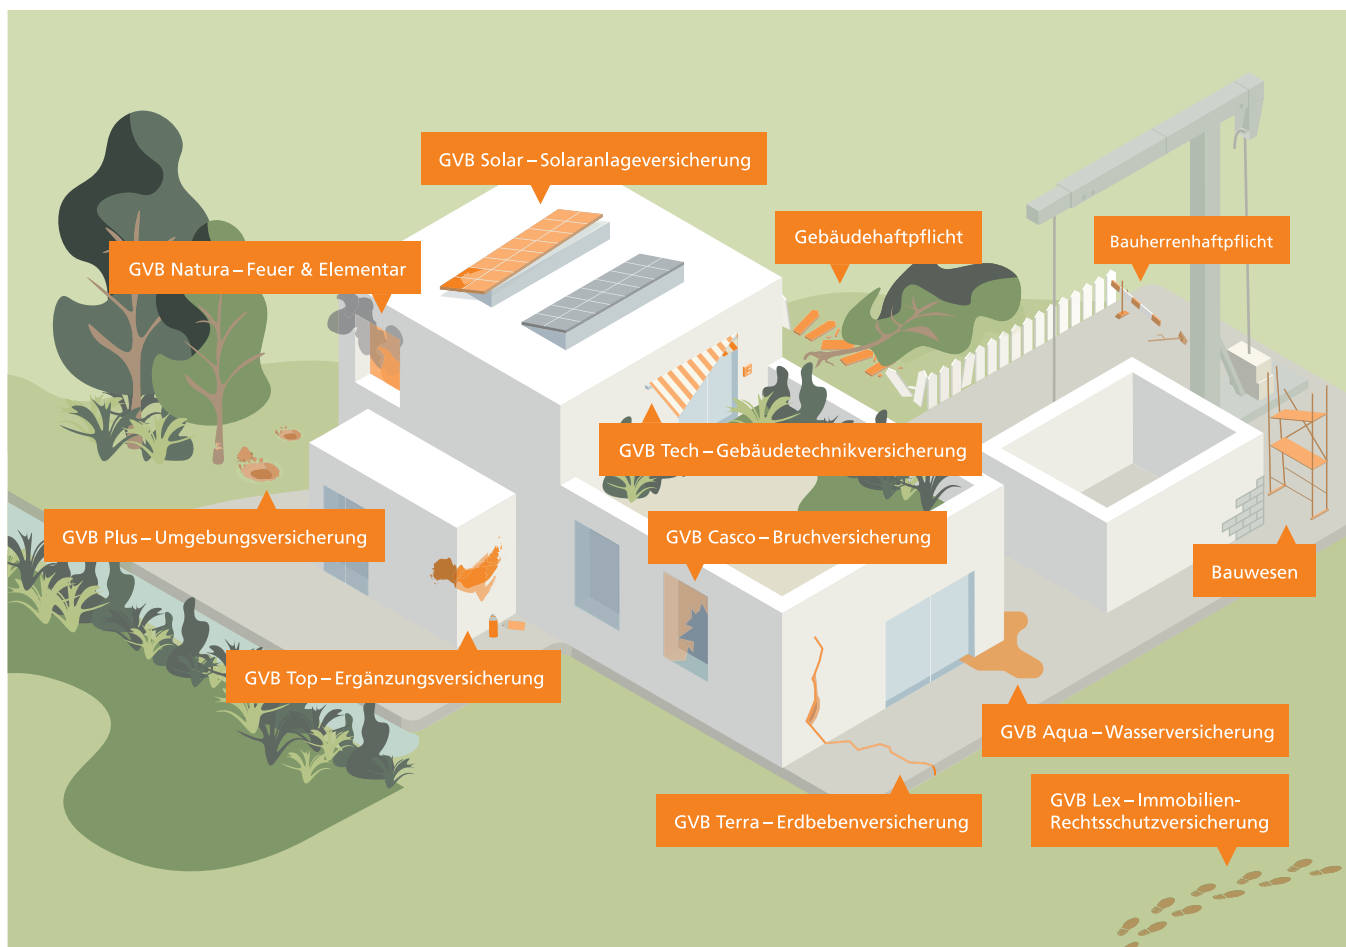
GVB Solar – Solaranlageversicherung

GVB Natura – Feuer & Elementar

Gebäudehaftpflicht

Bauherrenhaftpflicht

GVB Tech – Gebäudetechnikversicherung

GVB Plus – Umgebungsversicherung

GVB Casco – Bruchversicherung

Bauwesen

GVB Top – Ergänzungsversicherung

GVB Aqua – Wasserversicherung

GVB Terra – Erdbebenversicherung

GVB Lex – Immobilien-Rechtsschutzversicherung